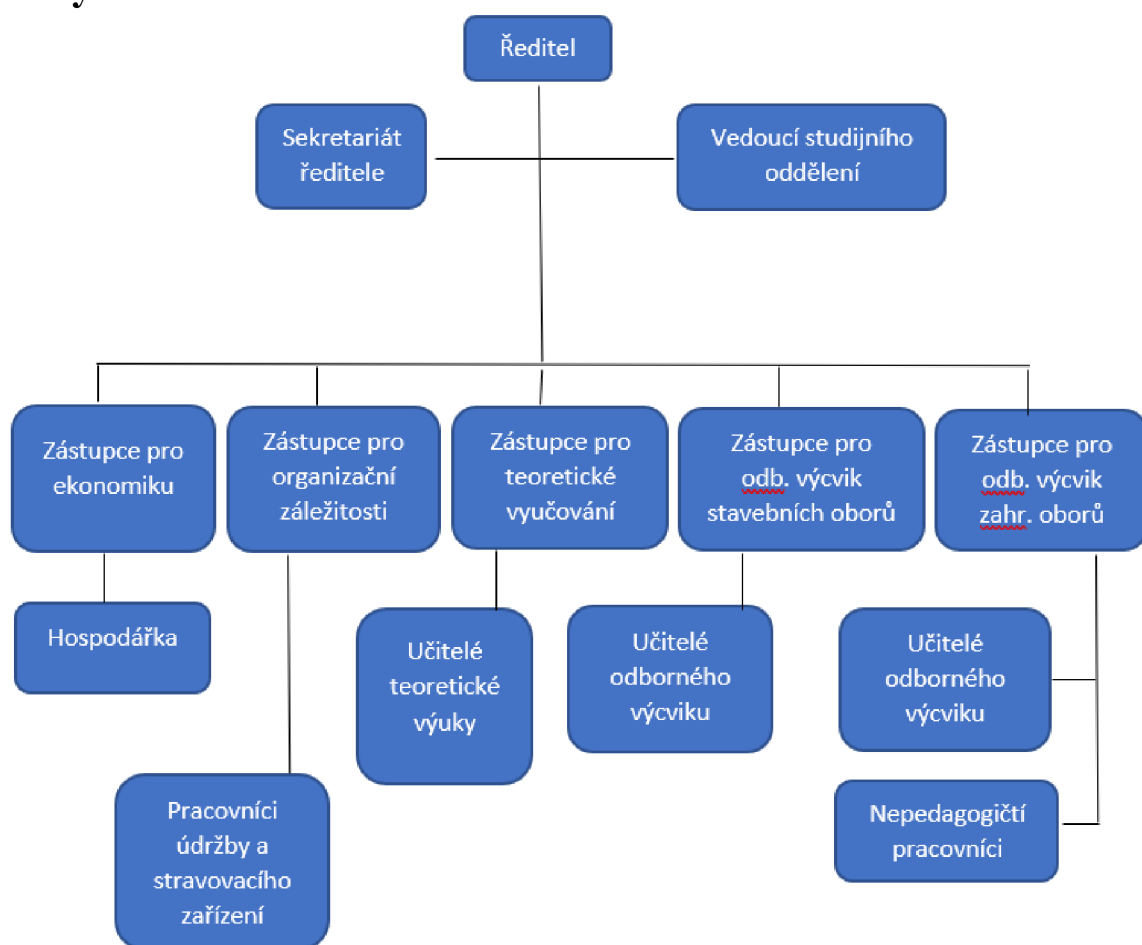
Ředitel

Sekretariát ředitele

Vedoucí studijního oddělení

Zástupce pro ekonomiku

Zástupce pro organizační záležitosti

Zástupce pro teoretické vyučování

Zástupce pro odb. výcvik stavebních oborů

Zástupce pro odb. výcvik zahr. oborů

Hospodářka

Učitelé teoretické výuky

Učitelé odborného výcviku

Učitelé odborného výcviku

Pracovníci údržby a stravovacího zařízení

Nepedagogičtí pracovníci